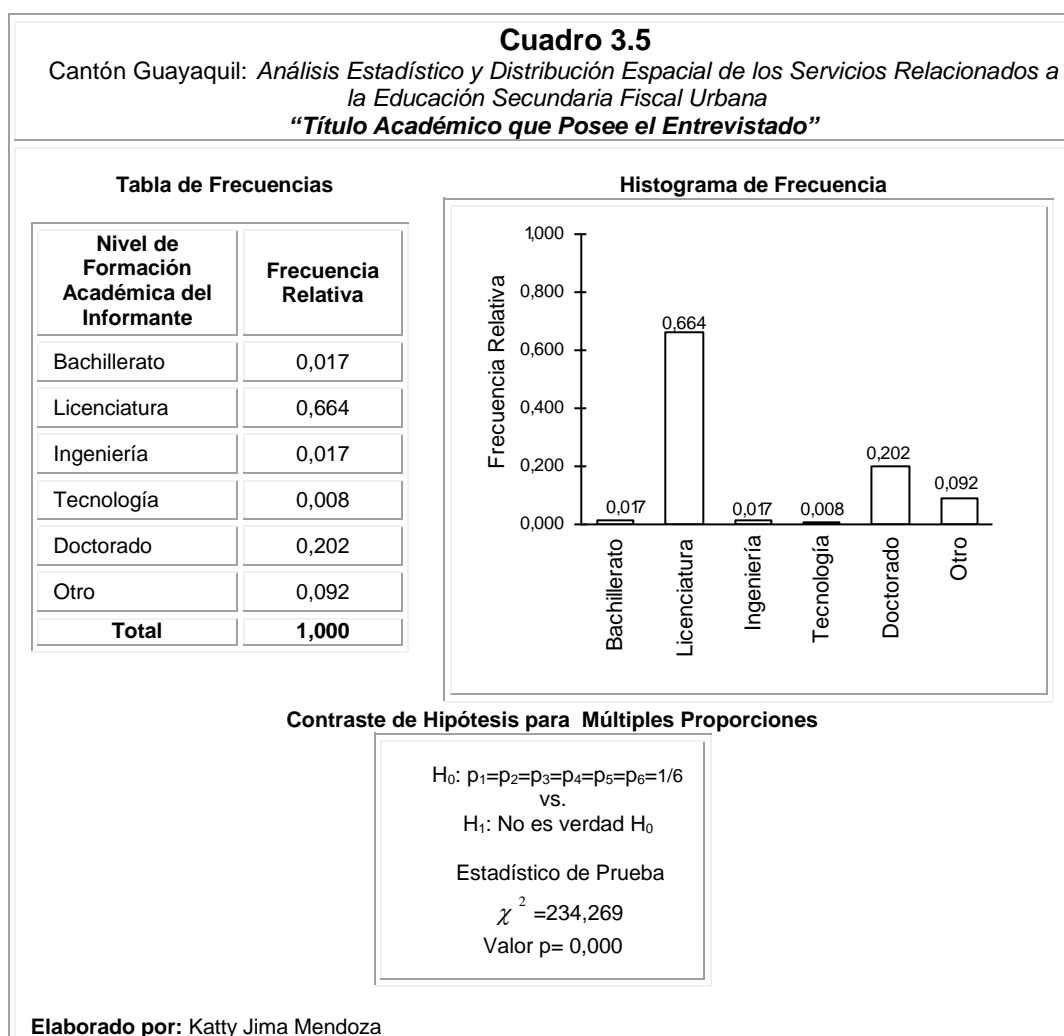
**Cuadro 3.5**
Cantón Guayaquil: *Análisis Estadístico y Distribución Espacial de los Servicios Relacionados a la Educación Secundaria Fiscal Urbana*
***"Título Académico que Posee el Entrevistado"***

**Tabla de Frecuencias**

| Nivel de Formación Académica del Informante | Frecuencia Relativa |
|---|---|
| Bachillerato | 0,017 |
| Licenciatura | 0,664 |
| Ingeniería | 0,017 |
| Tecnología | 0,008 |
| Doctorado | 0,202 |
| Otro | 0,092 |
| **Total** | **1,000** |

**Histograma de Frecuencia**

Frecuencia Relativa
1,000
0,800
0,600
0,400
0,200
0,000
0,017
0,664
0,017
0,008
0,202
0,092
Bachillerato
Licenciatura
Ingeniería
Tecnología
Doctorado
Otro

**Contraste de Hipótesis para Múltiples Proporciones**

$H_0$: $p_1=p_2=p_3=p_4=p_5=p_6=1/6$
vs.
$H_1$: No es verdad $H_0$

Estadístico de Prueba
$\chi^2$ =234,269
Valor p= 0,000

**Elaborado por:** Katty Jima Mendoza